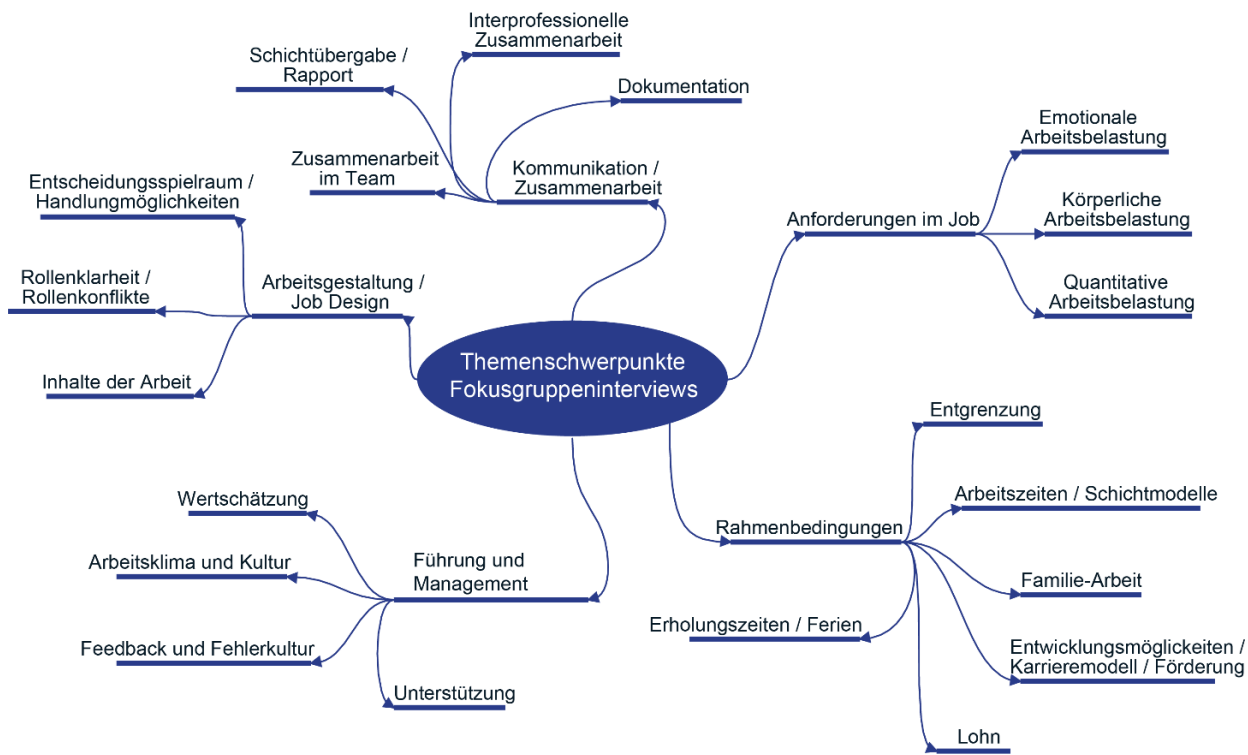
Themenschwerpunkte Fokusgruppeninterviews

Kommunikation / Zusammenarbeit
Interprofessionelle Zusammenarbeit
Dokumentation
Schichtübergabe / Rapport
Zusammenarbeit im Team

Anforderungen im Job
Emotionale Arbeitsbelastung
Körperliche Arbeitsbelastung
Quantitative Arbeitsbelastung

Rahmenbedingungen
Entgrenzung
Arbeitszeiten / Schichtmodelle
Familie-Arbeit
Entwicklungsmöglickeiten / Karrieremodell / Förderung
Lohn
Erholungszeiten / Ferien

Führung und Management
Wertschätzung
Arbeitsklima und Kultur
Feedback und Fehlerkultur
Unterstützung

Arbeitsgestaltung / Job Design
Entscheidungsspielraum / Handlungmöglichkeiten
Rollenklarheit / Rollenkonflikte
Inhalte der Arbeit